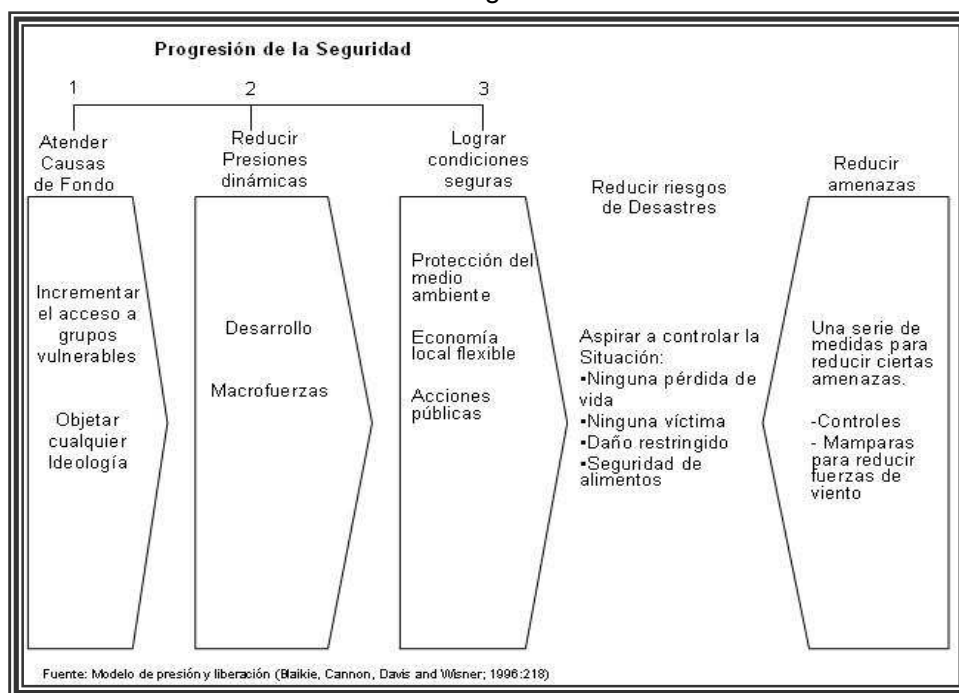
Progresión de la Seguridad

1

Atender Causas de Fondo

Incrementar el acceso a grupos vulnerables

Objetar cualquier Ideología

2

Reducir Presiones dinámicas

Desarrollo

Macrofuerzas

3

Lograr condiciones seguras

Protección del medio ambiente

Economía local flexible

Acciones públicas

Reducir riesgos de Desastres

Aspirar a controlar la Situación:
•Ninguna pérdida de vida
•Ninguna víctima
•Daño restringido
•Seguridad de alimentos

Reducir amenazas

Una serie de medidas para reducir ciertas amenazas.

-Controles
- Mamparas para reducir fuerzas de viento

Fuente: Modelo de presión y liberación (Blaikie, Cannon, Davis and Wisner; 1996:218)